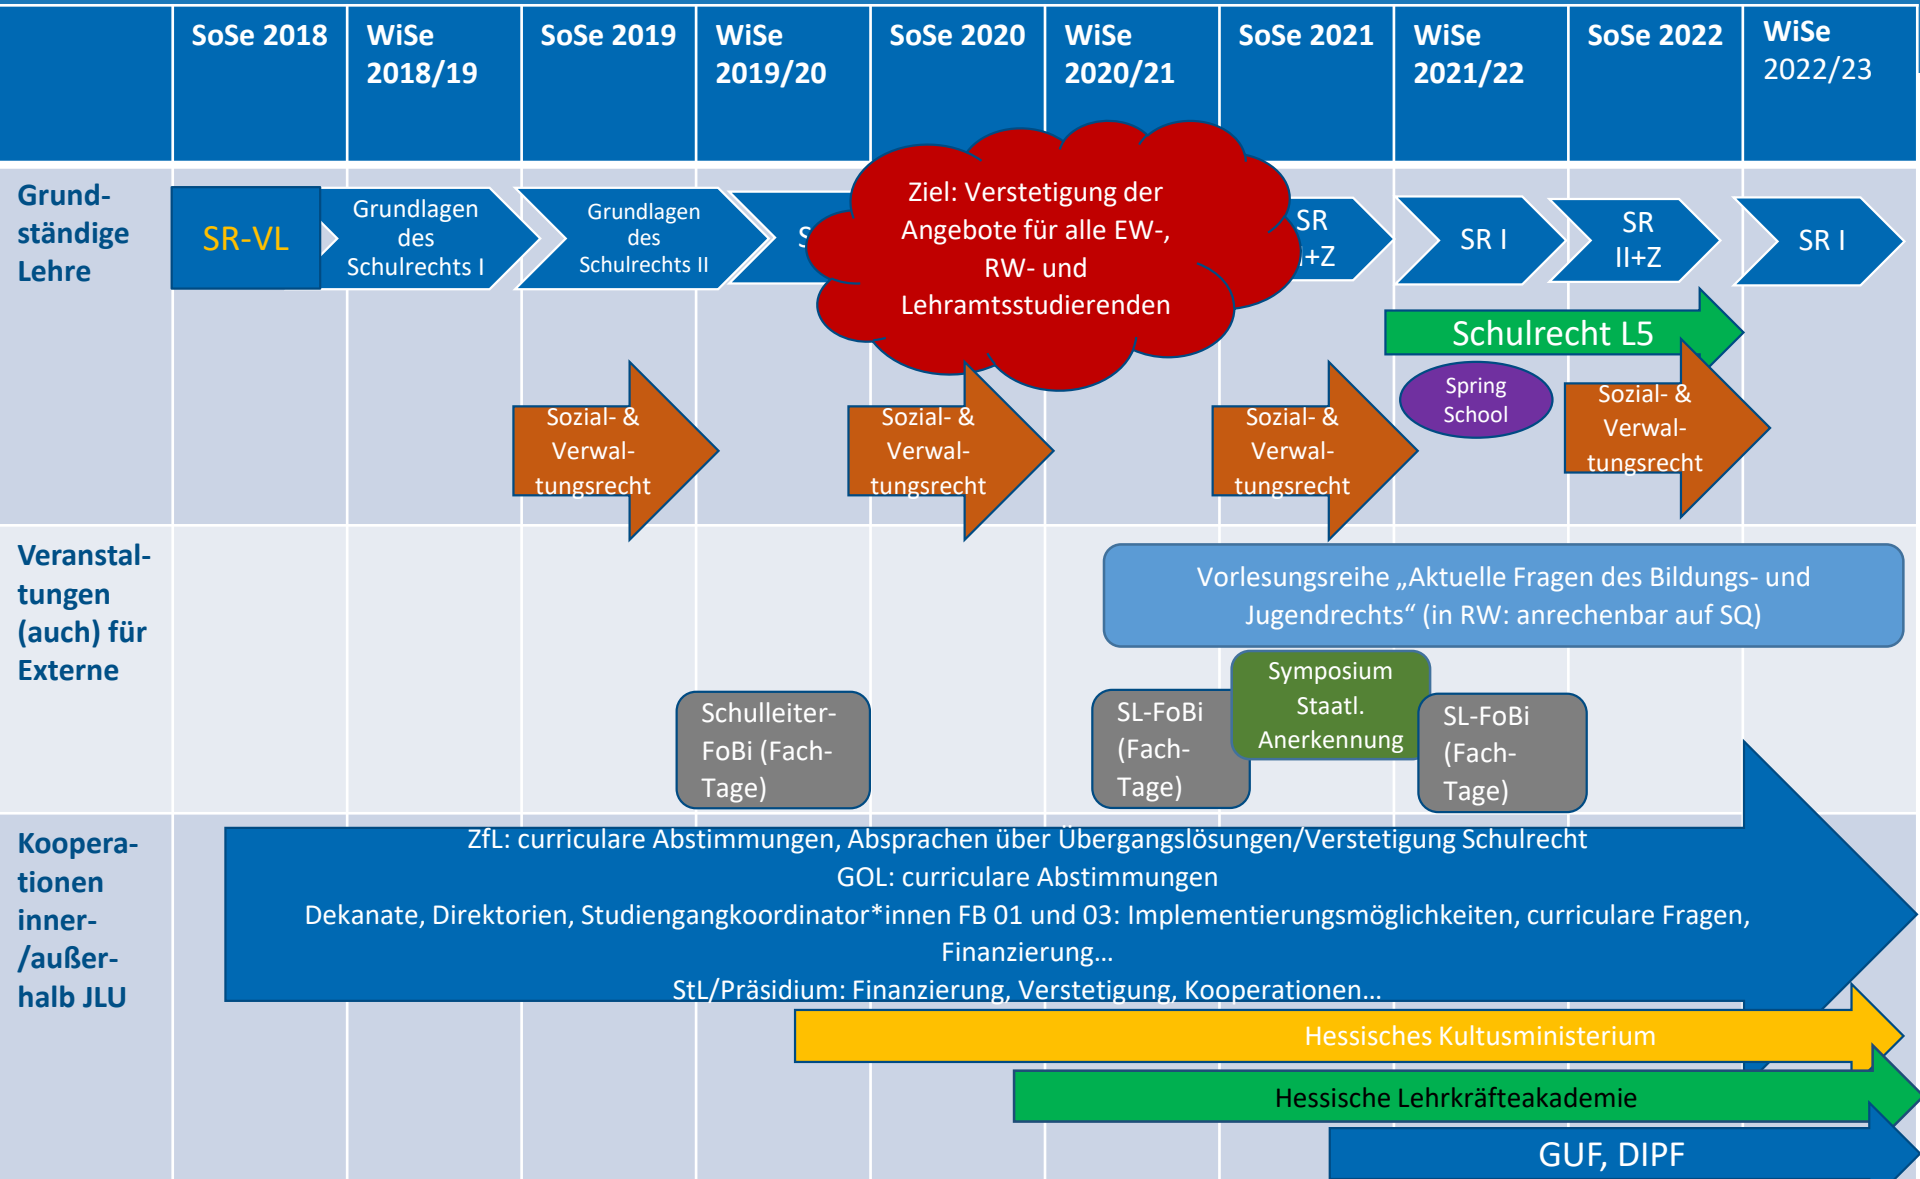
| | SoSe 2018 | WiSe 2018/19 | SoSe 2019 | WiSe 2019/20 | SoSe 2020 | WiSe 2020/21 | SoSe 2021 | WiSe 2021/22 | SoSe 2022 | WiSe 2022/23 |
|---|---|---|---|---|---|---|---|---|---|---|

Grundständige Lehre

SR-VL

Grundlagen des Schulrechts I

Grundlagen des Schulrechts II

S

Ziel: Verstetigung der Angebote für alle EW-, RW- und Lehramtsstudierenden

SR +Z

SR I

SR II+Z

SR I

Schulrecht L5

Spring School

Sozial- & Verwaltungsrecht

Sozial- & Verwaltungsrecht

Sozial- & Verwaltungsrecht

Sozial- & Verwaltungsrecht

Veranstaltungen (auch) für Externe

Vorlesungsreihe „Aktuelle Fragen des Bildungs- und Jugendrechts“ (in RW: anrechenbar auf SQ)

Schulleiter-FoBi (Fach-Tage)

SL-FoBi (Fach-Tage)

Symposium Staatl. Anerkennung

SL-FoBi (Fach-Tage)

Kooperationen inner-/außerhalb JLU

ZfL: curriculare Abstimmungen, Absprachen über Übergangslösungen/Verstetigung Schulrecht
GOL: curriculare Abstimmungen
Dekanate, Direktorien, Studiengangkoordinator*innen FB 01 und 03: Implementierungsmöglichkeiten, curriculare Fragen, Finanzierung…
StL/Präsidium: Finanzierung, Verstetigung, Kooperationen…

Hessisches Kultusministerium

Hessische Lehrkräfteakademie

GUF, DIPF